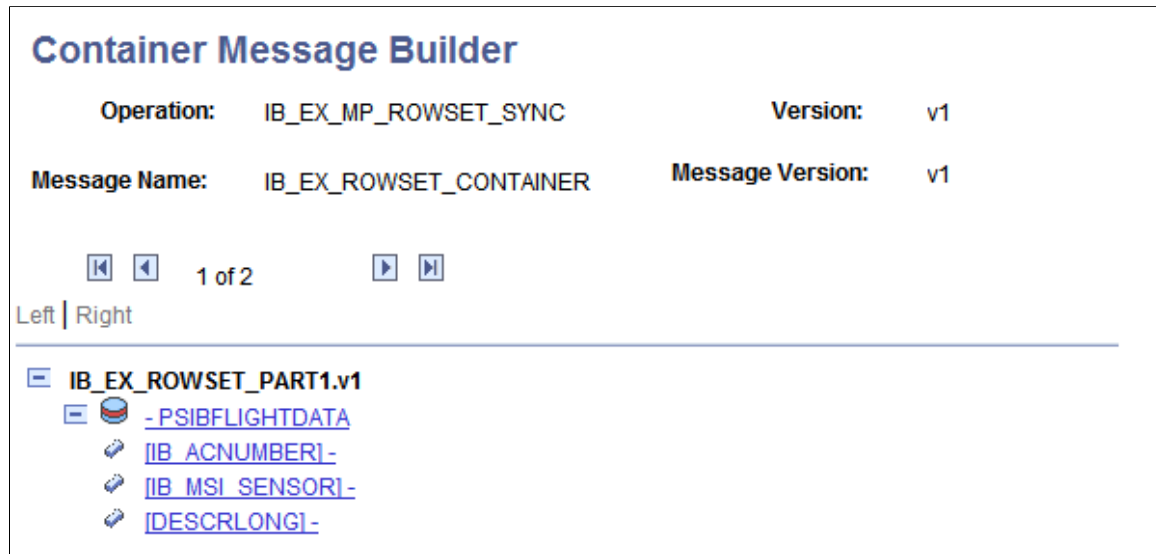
Container Message Builder

Operation: IB_EX_MP_ROWSET_SYNC

Version: v1

Message Name: IB_EX_ROWSET_CONTAINER

Message Version: v1

1 of 2

Left | Right

IB_EX_ROWSET_PART1.v1

- PSIBFLIGHTDATA

[IB_ACNUMBER] -

[IB_MSI_SENSOR] -

[DESCRLONG] -